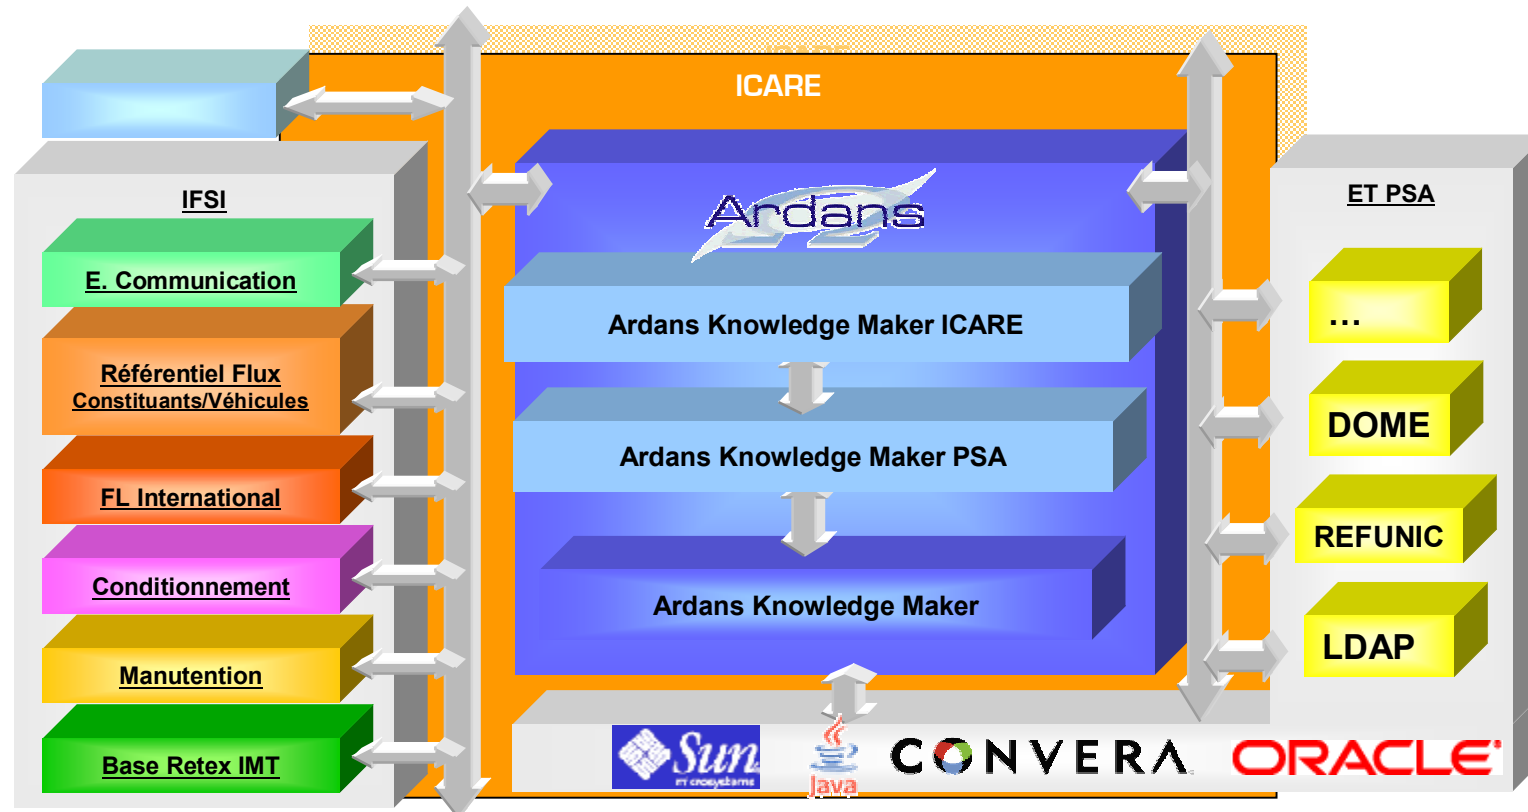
ICARE

IFSI

E. Communication

Référentiel Flux Constituants/Véhicules

FL International

Conditionnement

Manutention

Base Retex IMT

Ardans

Ardans Knowledge Maker ICARE

Ardans Knowledge Maker PSA

Ardans Knowledge Maker

ET PSA

…

DOME

REFUNIC

LDAP

Sun

Java

CONVERA

ORACLE